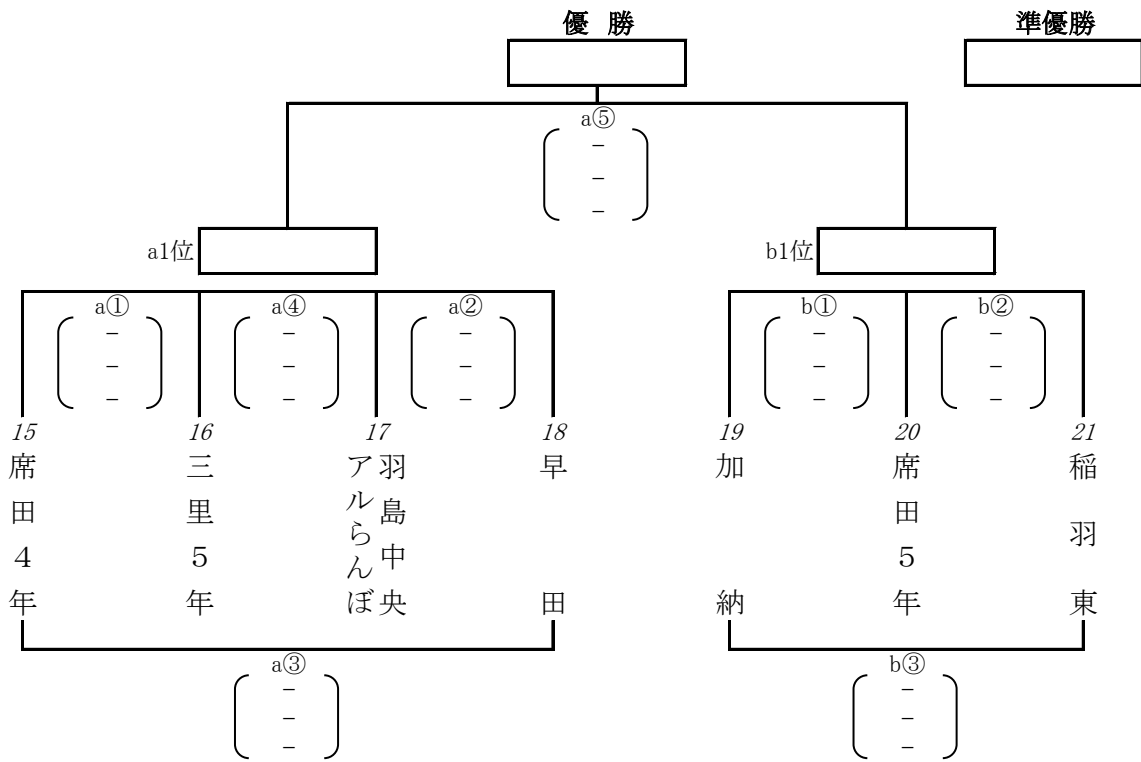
優 勝

準優勝

a⑤
(－ － －)

a1位

b1位

a①
(－ － －)

a④
(－ － －)

a②
(－ － －)

b①
(－ － －)

b②
(－ － －)

15
席田4年

16
三里5年

17
羽島中央アルらんぼ

18
早田

19
加納

20
席田5年

21
稲羽東

a③
(－ － －)

b③
(－ － －)